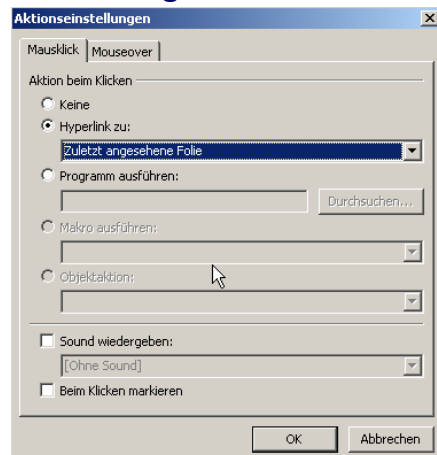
Aktionseinstellungen

Mausklick | Mouseover

Aktion beim Klicken

Keine

Hyperlink zu:

Zuletzt angesehene Folie

Programm ausführen:

Durchsuchen...

Makro ausführen:

Objektaktion:

Sound wiedergeben:

[Ohne Sound]

Beim Klicken markieren

OK

Abbrechen